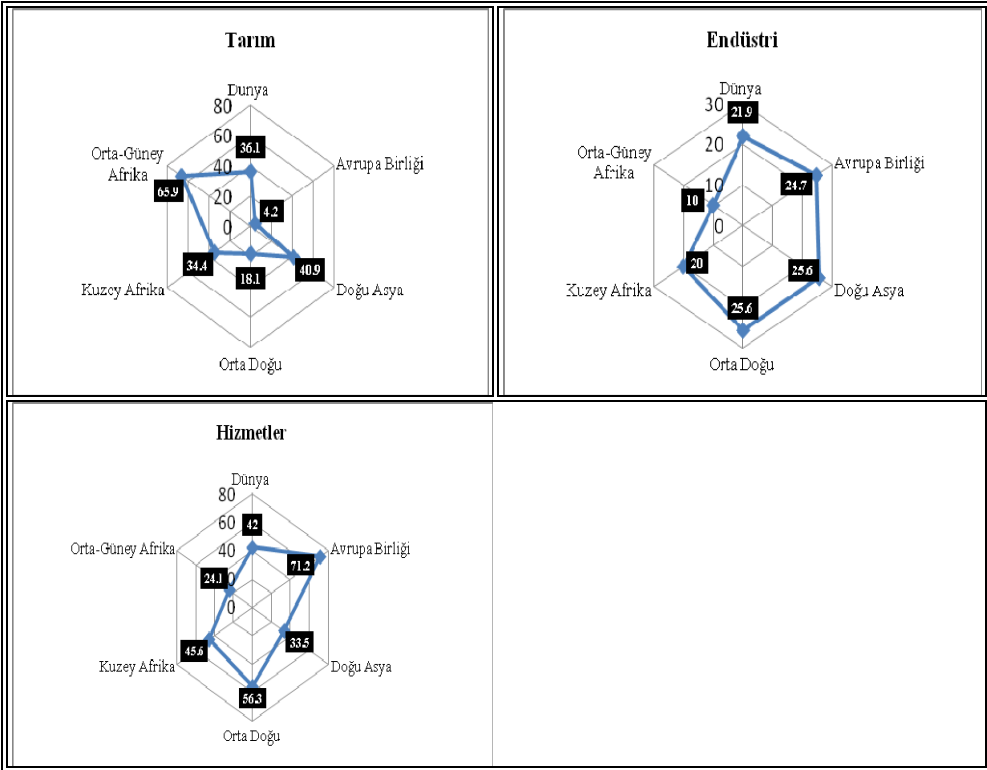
Tarım

Dunya
80
60
40
20
0
36.1
Avrupa Birliği
4.2
40.9
Doğu Asya
18.1
Orta Doğu
34.4
Kuzey Afrika
65.9
Orta-Güney Afrika

Endüstri

Dünya
30
20
10
0
21.9
Avrupa Birliği
24.7
25.6
Doğu Asya
25.6
Orta Doğu
20
Kuzey Afrika
10
Orta-Güney Afrika

Hizmetler

Dünya
80
60
40
20
0
42
Avrupa Birliği
71.2
33.5
Doğu Asya
56.3
Orta Doğu
45.6
Kuzey Afrika
24.1
Orta-Güney Afrika